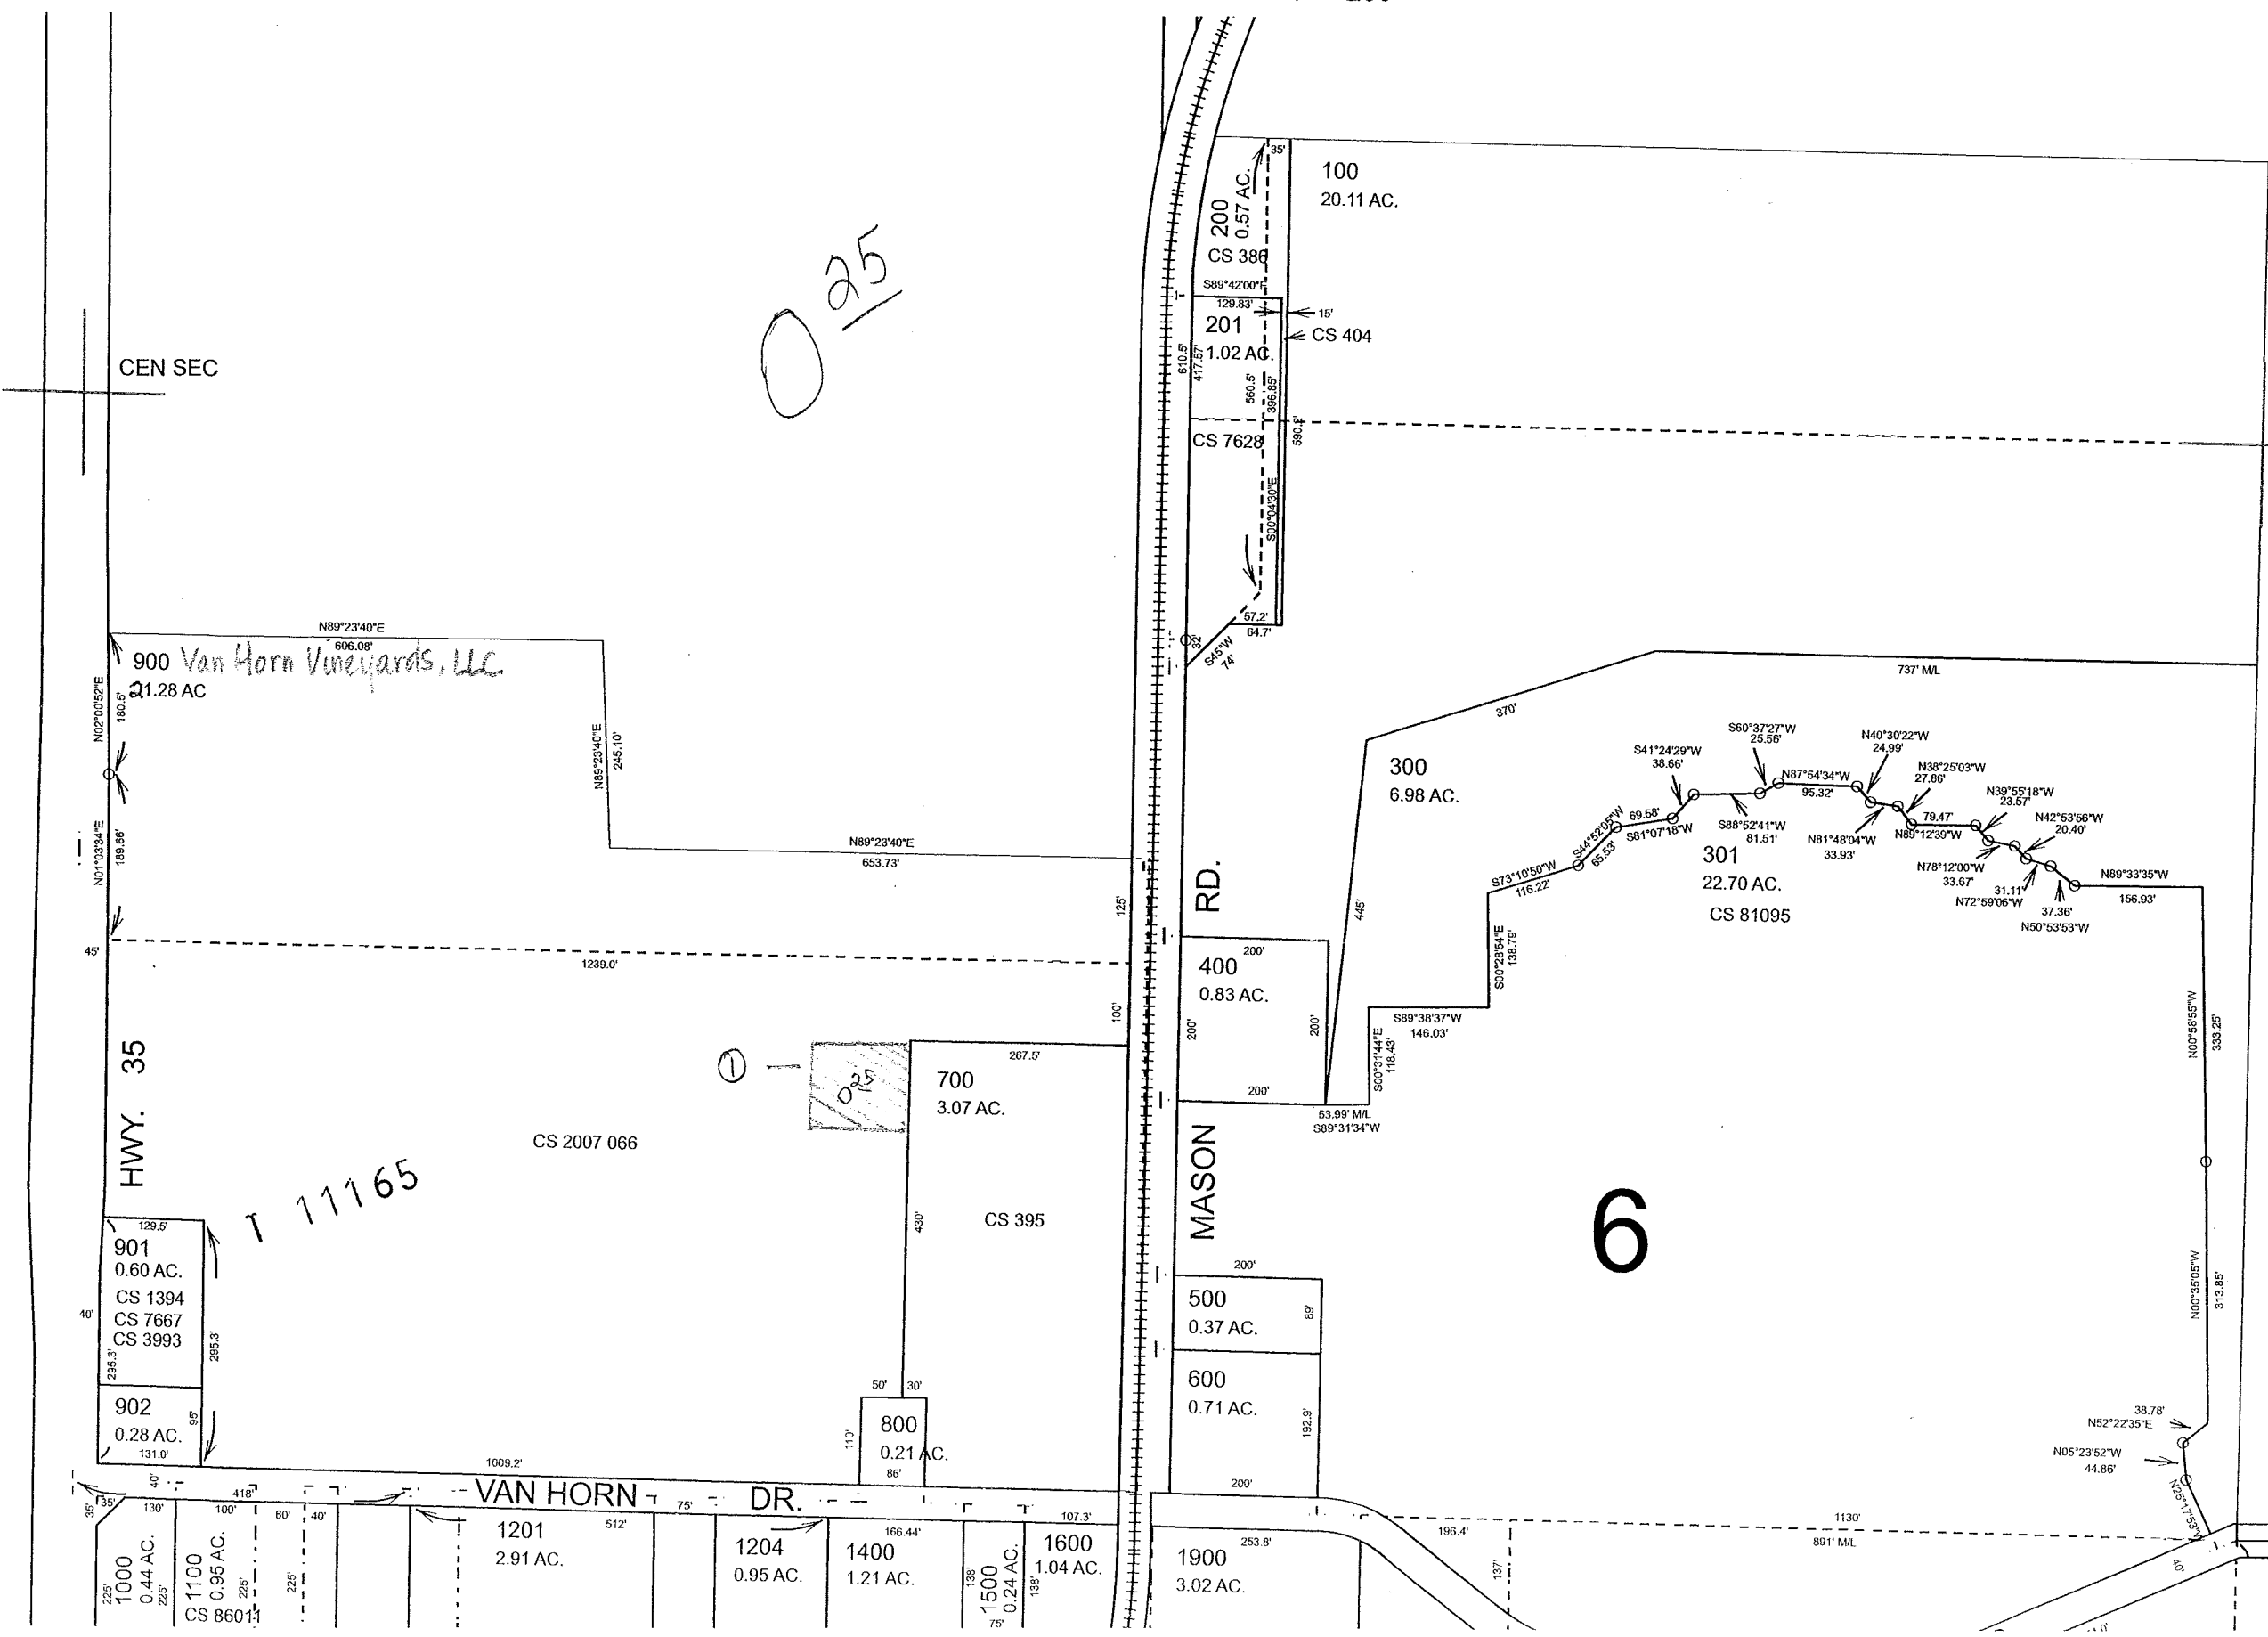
100
20.11 AC.

200
0.57 AC.
CS 386
35'

S89°42'00"E
129.83'
201
1.02 AC.
15'
CS 404
610.5'
417.57'
560.5'
396.85'
590.8'
CS 7628
S00°04'30"E
57.2'
64.7'
32'
S45°W
74'

O25

CEN SEC

N89°23'40"E
606.08'
900 Van Horn Vineyards, LLC
21.28 AC
N02°00'52"E
180.5'
N89°23'40"E
245.10'
N89°23'40"E
653.73'
N01°03'34"E
189.66'
45'
1239.0'
125'

737' M/L
370'
300
6.98 AC.
445'
S41°24'29"W
38.66'
S60°37'27"W
25.56'
N40°30'22"W
24.99'
N87°54'34"W
95.32'
N38°25'03"W
27.86'
N39°55'18"W
23.57'
N42°53'56"W
20.40'
S44°52'05"W
65.53'
69.58'
S81°07'18"W
S88°52'41"W
81.51'
N81°48'04"W
33.93'
79.47'
N89°12'39"W
301
22.70 AC.
CS 81095
N78°12'00"W
33.67'
31.11'
N72°59'06"W
37.36'
N50°53'53"W
N89°33'35"W
156.93'
S73°10'50"W
116.22'
S00°28'54"E
138.79'
S89°38'37"W
146.03'
S00°31'44"E
118.43'
53.99' M/L
S89°31'34"W
N00°58'55"W
333.25'
N00°35'05"W
313.85'
38.78'
N52°22'35"E
N05°23'52"W
44.86'
N25°17'53"

RD.
MASON
400
0.83 AC.
200'
200'
200'
200'
100'

HWY. 35
①
O25
700
3.07 AC.
267.5'
CS 2007 066
CS 395
430'
T 11165

6

901
0.60 AC.
129.5'
CS 1394
CS 7667
CS 3993
40'
295.3'
295.3'
902
0.28 AC.
95'
131.0'
1009.2'

500
0.37 AC.
200'
89'
600
0.71 AC.
192.9'
200'
800
0.21 AC.
50'
30'
110'
86'

VAN HORN DR.
35'
35'
130'
418'
100'
60'
40'
75'
512'
107.3'
166.44'
1000
0.44 AC.
225'
225'
1100
0.95 AC.
CS 86011
225'
225'
1201
2.91 AC.
1204
0.95 AC.
1400
1.21 AC.
138'
1500
0.24 AC.
138'
75'
1600
1.04 AC.
1900
3.02 AC.
253.8'
196.4'
137'
1130'
891' M/L
40'